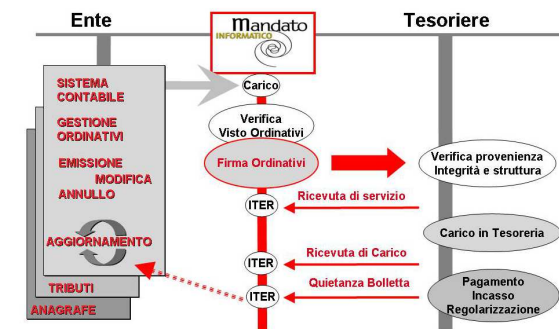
Ente

Mandato
INFORMATICO

Tesoriere

SISTEMA CONTABILE

GESTIONE ORDINATIVI

EMISSIONE
MODIFICA
ANNULLO

AGGIORNAMENTO

TRIBUTI

ANAGRAFE

Carico

Verifica
Visto Ordinativi

Firma Ordinativi

Verifica provenienza
Integrità e struttura

Ricevuta di servizio

ITER

Carico in Tesoreria

Ricevuta di Carico

ITER

Quietanza Bolletta

ITER

Pagamento
Incasso
Regolarizzazione